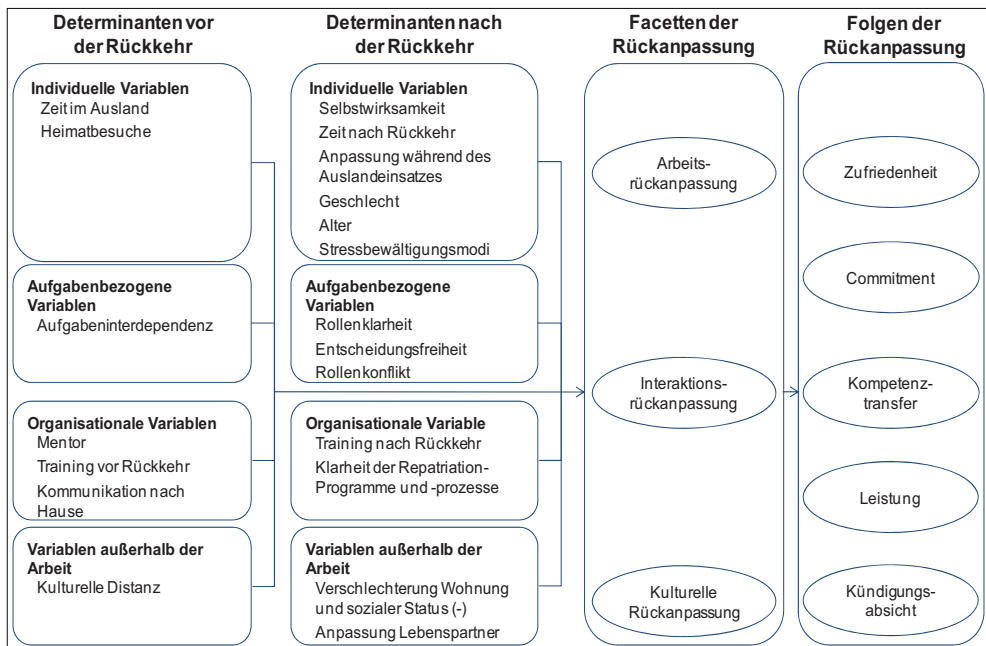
Determinanten vor der Rückkehr

Individuelle Variablen
Zeit im Ausland
Heimatbesuche

Aufgabenbezogene Variablen
Aufgabeninterdependenz

Organisationale Variablen
Mentor
Training vor Rückkehr
Kommunikation nach Hause

Variablen außerhalb der Arbeit
Kulturelle Distanz

Determinanten nach der Rückkehr

Individuelle Variablen
Selbstwirksamkeit
Zeit nach Rückkehr
Anpassung während des Auslandeinsatzes
Geschlecht
Alter
Stressbewältigungsmodi

Aufgabenbezogene Variablen
Rollenklarheit
Entscheidungsfreiheit
Rollenkonflikt

Organisationale Variable
Training nach Rückkehr
Klarheit der Repatriation-Programme und -prozesse

Variablen außerhalb der Arbeit
Verschlechterung Wohnung und sozialer Status (-)
Anpassung Lebenspartner

Facetten der Rückanpassung

Arbeitsrückanpassung

Interaktionsrückanpassung

Kulturelle Rückanpassung

Folgen der Rückanpassung

Zufriedenheit

Commitment

Kompetenztransfer

Leistung

Kündigungsabsicht